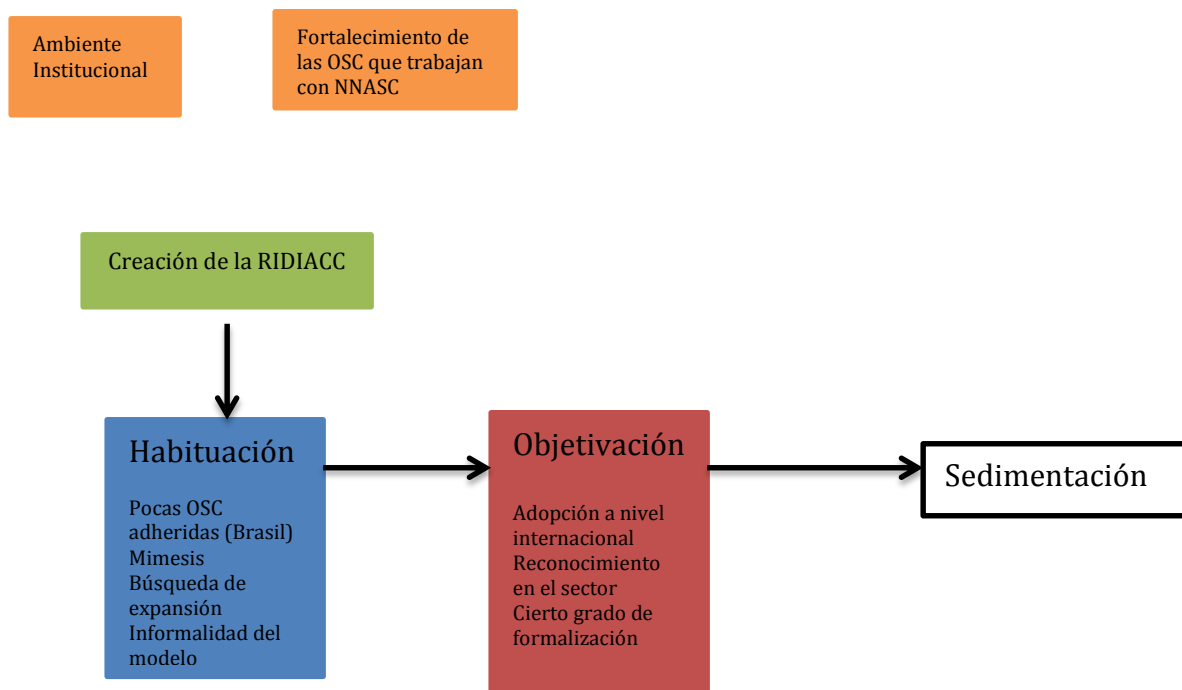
Ambiente Institucional

Fortalecimiento de las OSC que trabajan con NNASC

Creación de la RIDIACC

Habituación

Pocas OSC adheridas (Brasil)
Mimesis
Búsqueda de expansión
Informalidad del modelo

Objetivación

Adopción a nivel internacional
Reconocimiento en el sector
Cierto grado de formalización

Sedimentación